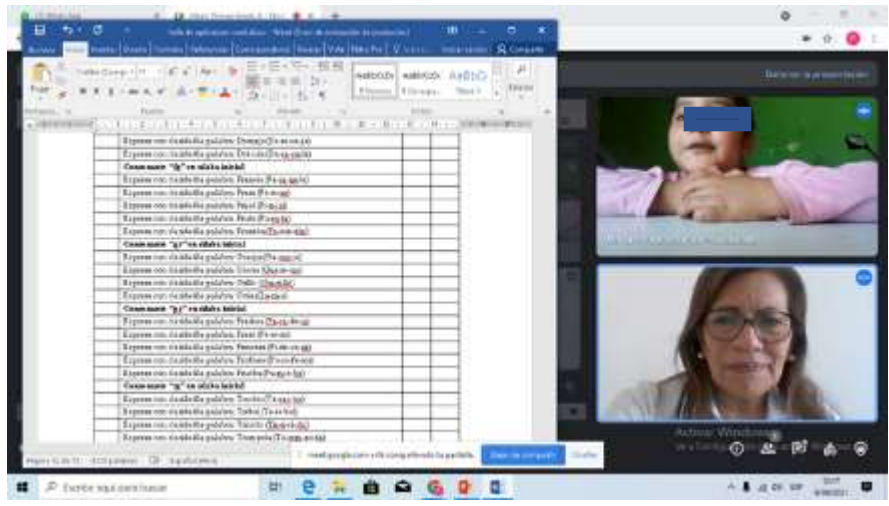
Archivo Inicio Insertar Diseño Formato Referencias Correspondencia Revisar Vista Ayuda

Compartir

Pegar

AaBbCcDc AaBbCcDc AaBbC

Detener la presentación

Expresa con claridad la palabra: Durazno (Du-ra-zno)

Expresa con claridad la palabra: Dromedario (Dro-me-da-rio)

Consonante "fr" en sílaba inicial

Expresa con claridad la palabra: Frazada (Fra-za-da)

Expresa con claridad la palabra: Fresa (Fre-sa)

Expresa con claridad la palabra: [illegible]

Expresa con claridad la palabra: Fruta (Fru-ta)

Expresa con claridad la palabra: Frontera (Fron-te-ra)

Consonante "gr" en sílaba inicial

Expresa con claridad la palabra: Granja (Gran-ja)

Expresa con claridad la palabra: Grillo (Gri-llo)

Expresa con claridad la palabra: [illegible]

Consonante "pr" en sílaba inicial

Expresa con claridad la palabra: Premio (Pre-mio)

Expresa con claridad la palabra: Princesa (Prin-ce-sa)

Expresa con claridad la palabra: Profesor (Pro-fe-sor)

Expresa con claridad la palabra: Prueba (Prue-ba)

Consonante "tr" en sílaba inicial

Expresa con claridad la palabra: Trompo (Trom-po)

Expresa con claridad la palabra: Tren (Tren)

Expresa con claridad la palabra: Trigo (Tri-go)

Expresa con claridad la palabra: Trompeta (Trom-pe-ta)

Activar Windows

meet.google.com está compartiendo tu pantalla. Dejar de compartir Ocultar

Escribe aquí para buscar